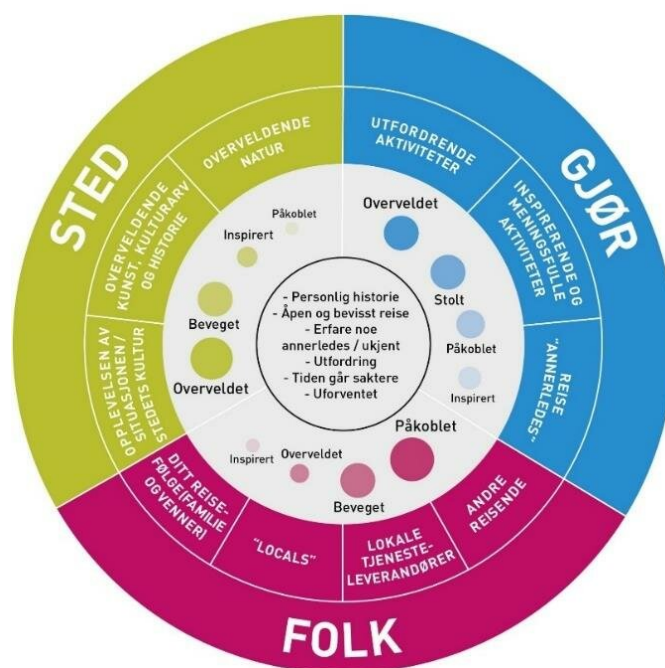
STED

OVERVELDENDE NATUR

OVERVELDENDE KUNST, KULTURARV OG HISTORIE

OPPLEVELSEN AV SITUASJONEN/ STEDETS KULTUR

GJØR

UTFORDRENDE AKTIVITETER

INSPIRERENDE OG MENINGSFULLE AKTIVITETER

REISE "ANNERLEDES"

FOLK

DITT REISEFØLGE (FAMILIE OG VENNER)

"LOCALS"

LOKALE TJENESTELEVERANDØRER

ANDRE REISENDE

Påkoblet
Inspirert
Beveget
Overveldet

Overveldet
Stolt
Påkoblet
Inspirert

Påkoblet
Overveldet
Inspirert
Beveget

- Personlig historie
- Åpen og bevisst reise
- Erfare noe annerledes / ukjent
- Utfordring
- Tiden går saktere
- Uforventet